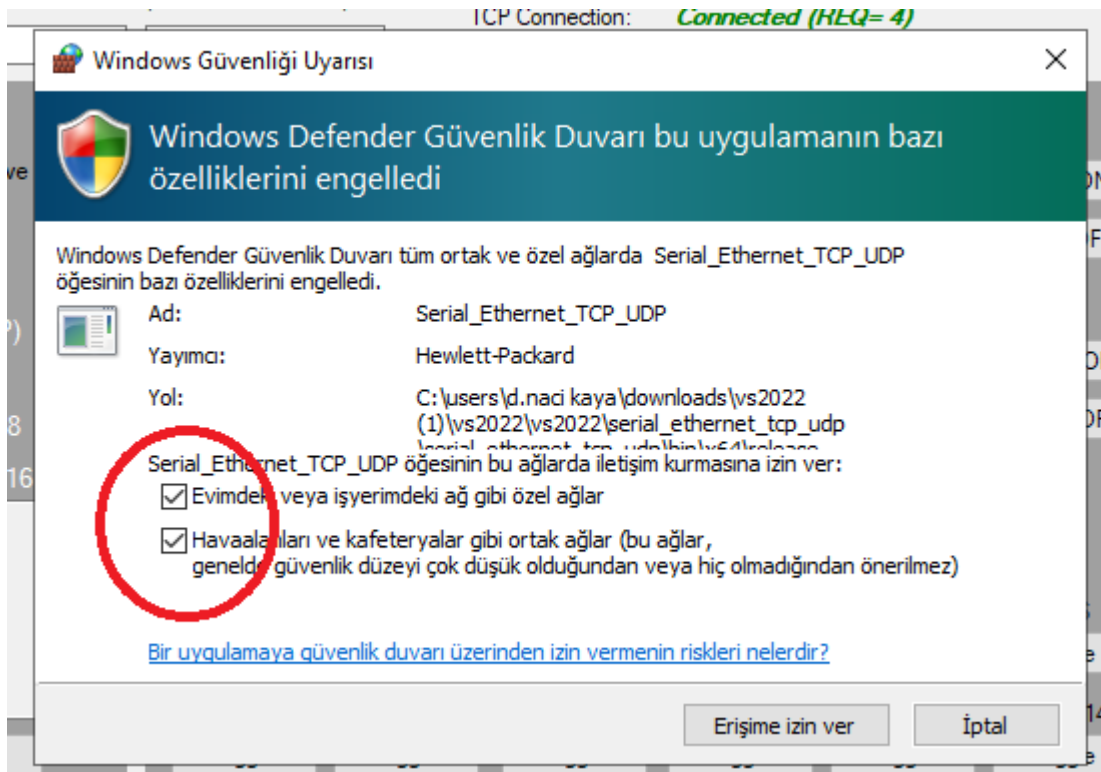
TCP Connection: Connected (REQ= 4)

Windows Güvenliği Uyarısı

Windows Defender Güvenlik Duvarı bu uygulamanın bazı özelliklerini engelledi

Windows Defender Güvenlik Duvarı tüm ortak ve özel ağlarda Serial_Ethernet_TCP_UDP öğesinin bazı özelliklerini engelledi.

Ad: Serial_Ethernet_TCP_UDP

Yayımcı: Hewlett-Packard

Yol: C:\users\d.naci kaya\downloads\vs2022 (1)\vs2022\vs2022\serial_ethernet_tcp_udp \serial_ethernet_tcp_udp\bin\x64\release

Serial_Ethernet_TCP_UDP öğesinin bu ağlarda iletişim kurmasına izin ver:

Evimdeki veya işyerimdeki ağ gibi özel ağlar

Havaalanları ve kafeteryalar gibi ortak ağlar (bu ağlar, genelde güvenlik düzeyi çok düşük olduğundan veya hiç olmadığından önerilmez)

Bir uygulamaya güvenlik duvarı üzerinden izin vermenin riskleri nelerdir?

Erişime izin ver

İptal